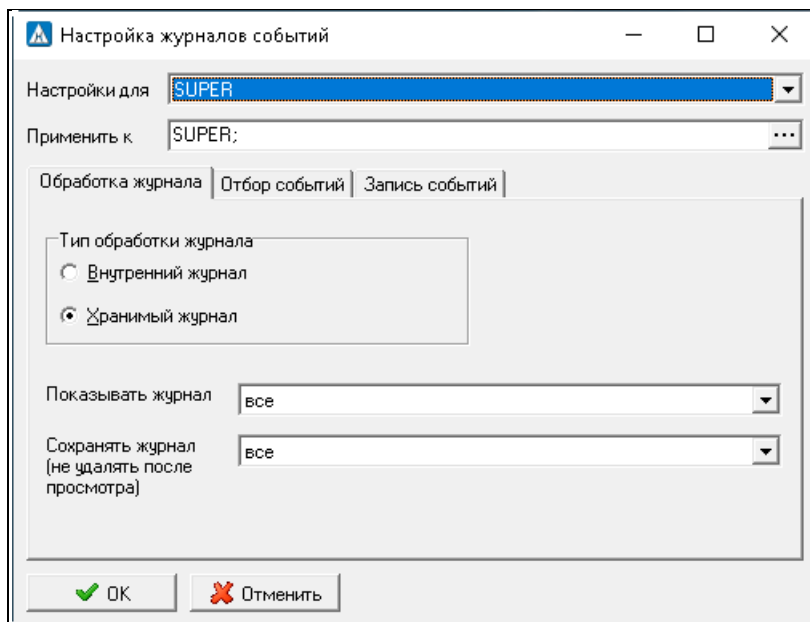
Настройка журналов событий

Настройки для SUPER

Применить к SUPER; ...

Обработка журнала | Отбор событий | Запись событий

Тип обработки журнала

Внутренний журнал

Хранимый журнал

Показывать журнал все

Сохранять журнал (не удалять после просмотра) все

OK

Отменить